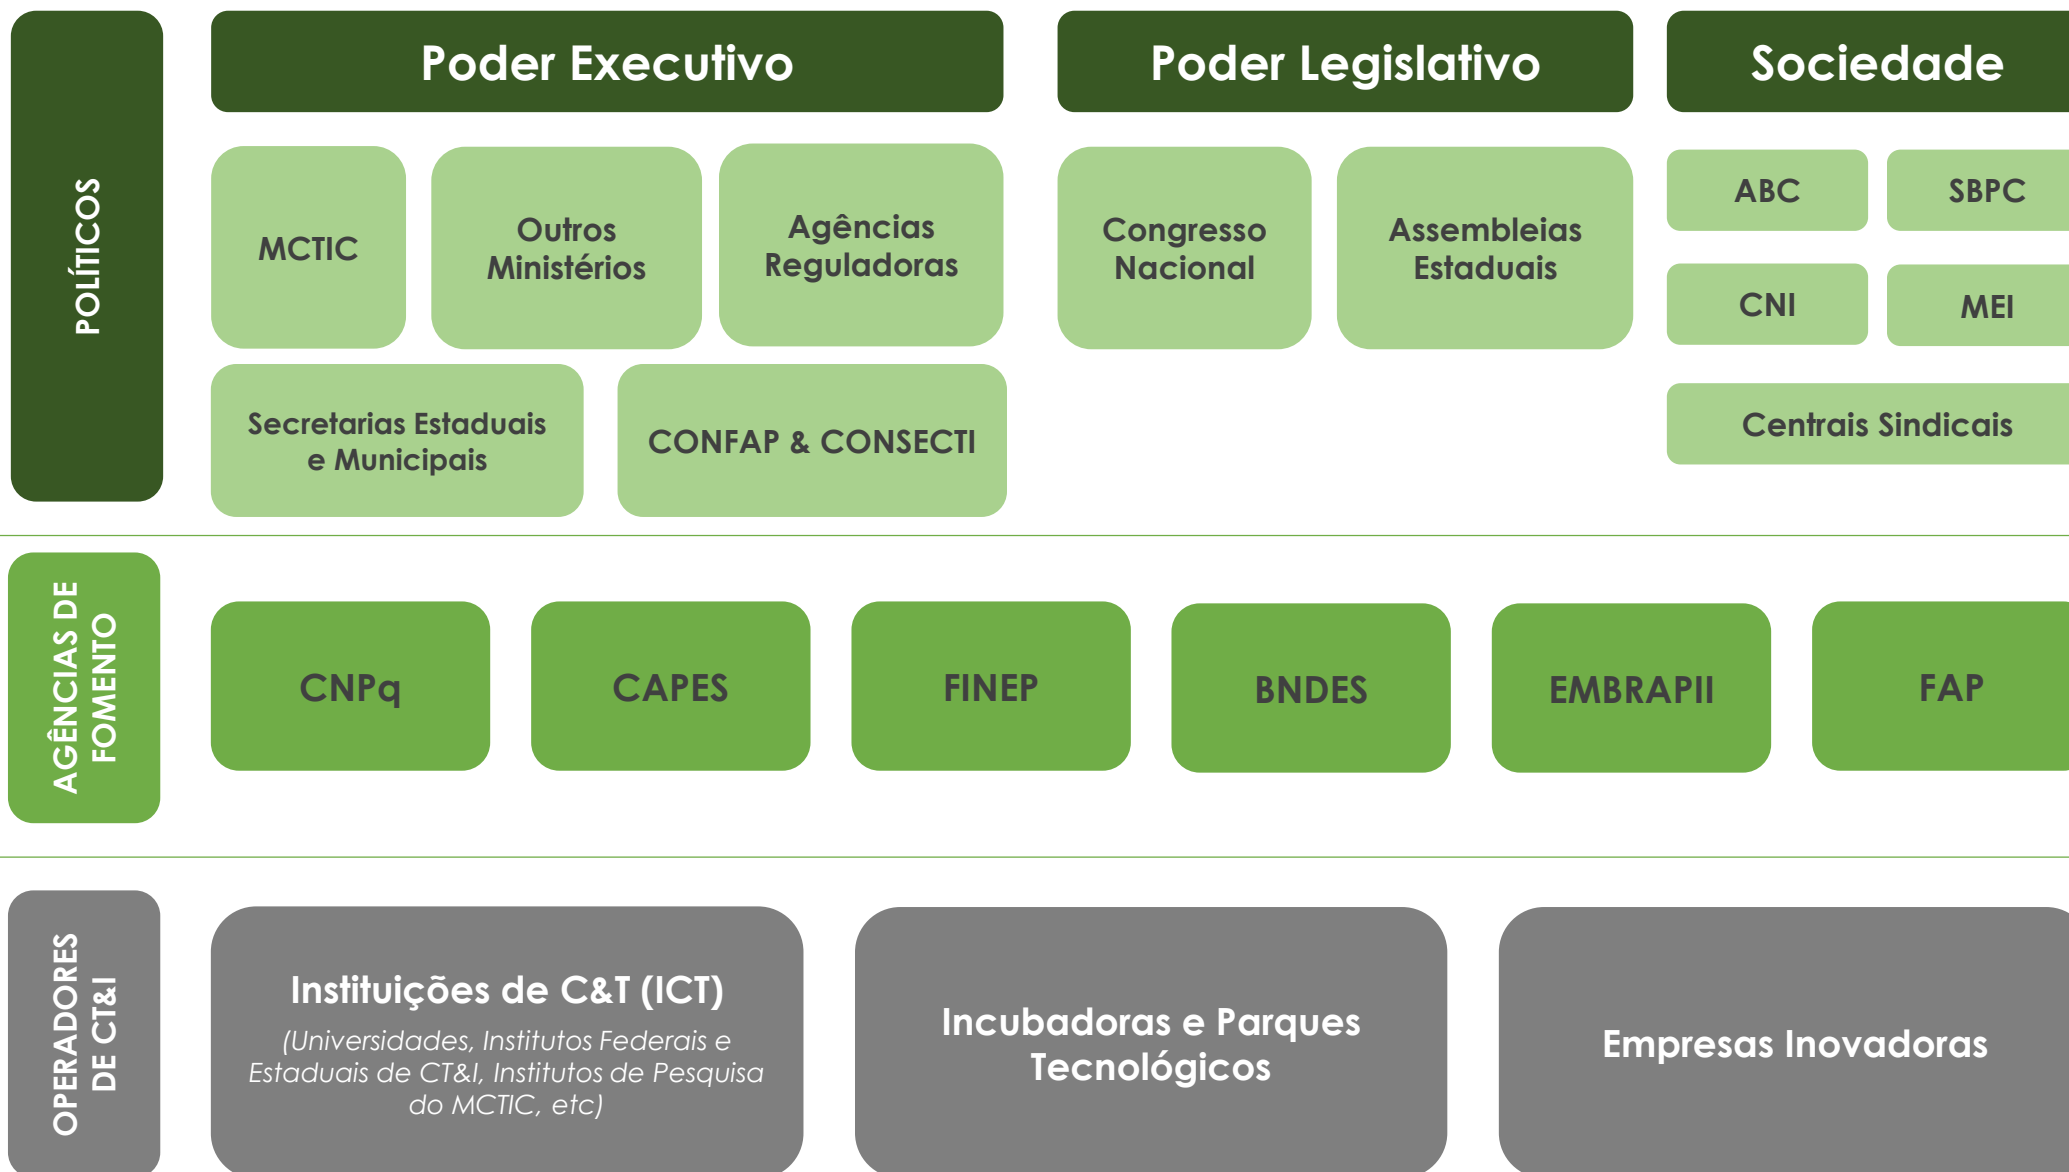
POLÍTICOS

Poder Executivo

MCTIC

Outros Ministérios

Agências Reguladoras

Secretarias Estaduais e Municipais

CONFAP & CONSECTI

Poder Legislativo

Congresso Nacional

Assembleias Estaduais

Sociedade

ABC

SBPC

CNI

MEI

Centrais Sindicais

AGÊNCIAS DE FOMENTO

CNPq

CAPES

FINEP

BNDES

EMBRAPII

FAP

OPERADORES DE CT&I

Instituições de C&T (ICT)

(Universidades, Institutos Federais e Estaduais de CT&I, Institutos de Pesquisa do MCTIC, etc)

Incubadoras e Parques Tecnológicos

Empresas Inovadoras